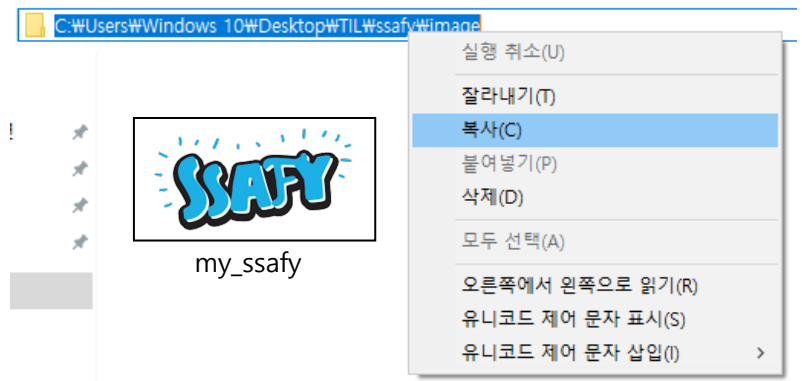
C:₩Users₩Windows 10₩Desktop₩TIL₩ssafy₩image

SSAFY

my_ssafy

실행 취소(U)
잘라내기(T)
복사(C)
붙여넣기(P)
삭제(D)
모두 선택(A)
오른쪽에서 왼쪽으로 읽기(R)
유니코드 제어 문자 표시(S)
유니코드 제어 문자 삽입(I)